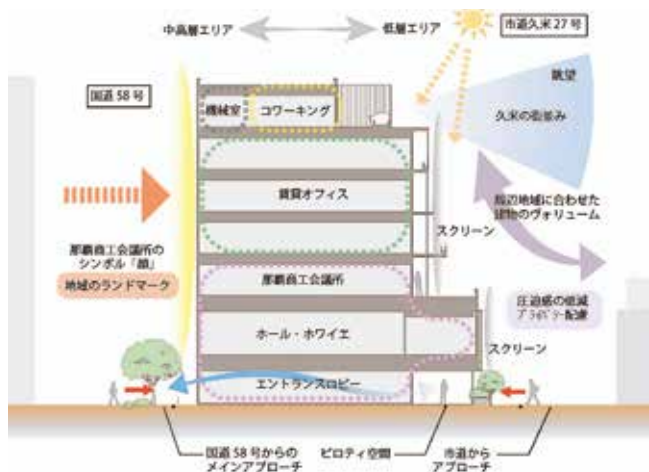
中高層エリア

低層エリア

市道久米27号

国道58号

機械室

コワーキング

眺望

久米の街並み

賃貸オフィス

周辺地域に合わせた建物のヴォリューム

スクリーン

那覇商工会議所のシンボル「顔」

地域のランドマーク

那覇商工会議所

圧迫感の低減
プライバシー配慮

ホール・ホワイエ

スクリーン

エントランスロビー

国道58号からのメインアプローチ

ピロティ空間

市道からアプローチ